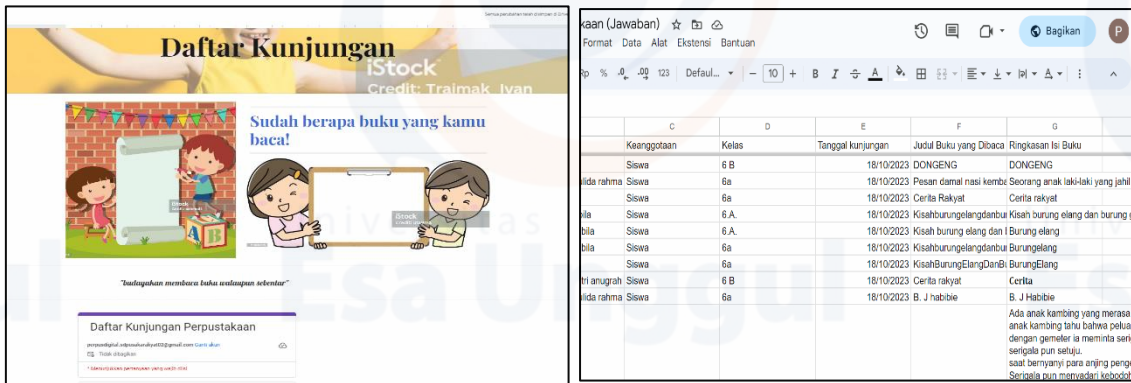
Semua perubahan telah disimpan di Drive

Daftar Kunjungan

iStock
Credit: Traimak_Ivan

Sudah berapa buku yang kamu baca!

iStock

iStock

"budayakan membaca buku walaupun sebentar"

Daftar Kunjungan Perpustakaan

perpusdigital.sdpusakurakyat03@gmail.com Ganti akun
Tidak dibagikan

* Menunjukkan pertanyaan yang wajib diisi

Universitas Esa Unggul

kaan (Jawaban)
Format Data Alat Ekstensi Bantuan
Bagikan
P

Rp % .0 .00 123 Defaul... 10 B I

| | C | D | E | F | G |
|---|---|---|---|---|---|
| | Keanggotaan | Kelas | Tanggal kunjungan | Judul Buku yang Dibaca | Ringkasan Isi Buku |
| | Siswa | 6 B | 18/10/2023 | DONGENG | DONGENG |
| alida rahma | Siswa | 6a | 18/10/2023 | Pesan damai nasi kemba | Seorang anak laki-laki yang jahil |
| | Siswa | 6a | 18/10/2023 | Cerita Rakyat | Cerita rakyat |
| bila | Siswa | 6.A. | 18/10/2023 | Kisahburungelangdanbu | Kisah burung elang dan burung |
| bila | Siswa | 6.A. | 18/10/2023 | Kisah burung elang dan | Burung elang |
| bila | Siswa | 6a | 18/10/2023 | Kisahburungelangdanbu | Burungelang |
| | Siswa | 6a | 18/10/2023 | KisahBurungElangDanBu | BurungElang |
| tri anugrah | Siswa | 6 B | 18/10/2023 | Cerita rakyat | Cerita |
| alida rahma | Siswa | 6a | 18/10/2023 | B. J habibie | B. J Habibie |
| | | | | | Ada anak kambing yang merasa anak kambing tahu bahwa pelua dengan gemeter ia meminta seri serigala pun setuju. saat bernyanyi para anjing peng Serigala pun menyadari kebodoh |